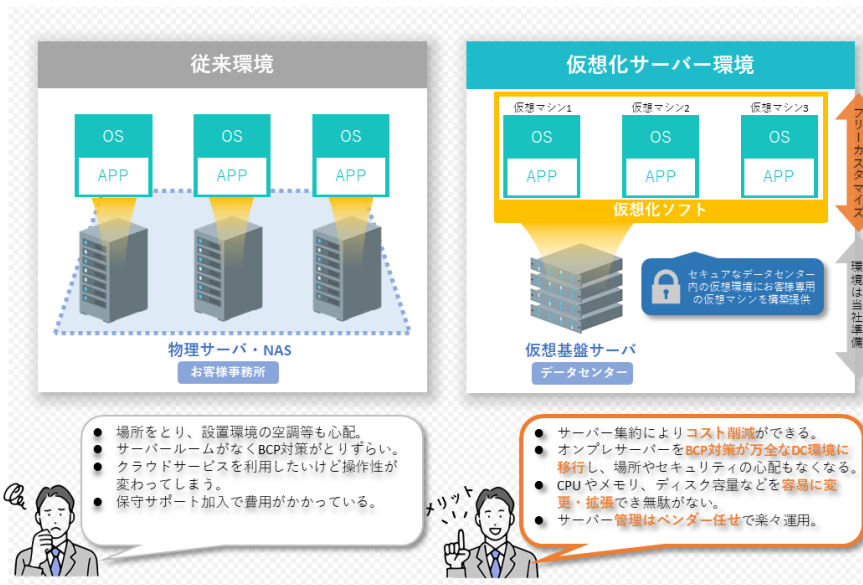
従来環境

OS
APP
OS
APP
OS
APP

物理サーバ・NAS
お客様事務所

仮想化サーバー環境

仮想マシン1
OS
APP
仮想マシン2
OS
APP
仮想マシン3
OS
APP
仮想化ソフト

フリーカスタマイズ

セキュアなデータセンター内の仮想環境にお客様専用の仮想マシンを構築提供

環境は当社準備

仮想基盤サーバ
データセンター

● 場所をとり、設置環境の空調等も心配。
● サーバールームがなくBCP対策がとりずらい。
● クラウドサービスを利用したいけど操作性が変わってしまう。
● 保守サポート加入で費用がかかっている。

メリット

● サーバー集約によりコスト削減ができる。
● オンプレサーバーをBCP対策が万全なDC環境に移行し、場所やセキュリティの心配もなくなる。
● CPUやメモリ、ディスク容量などを容易に変更・拡張でき無駄がない。
● サーバー管理はベンダー任せで楽々運用。